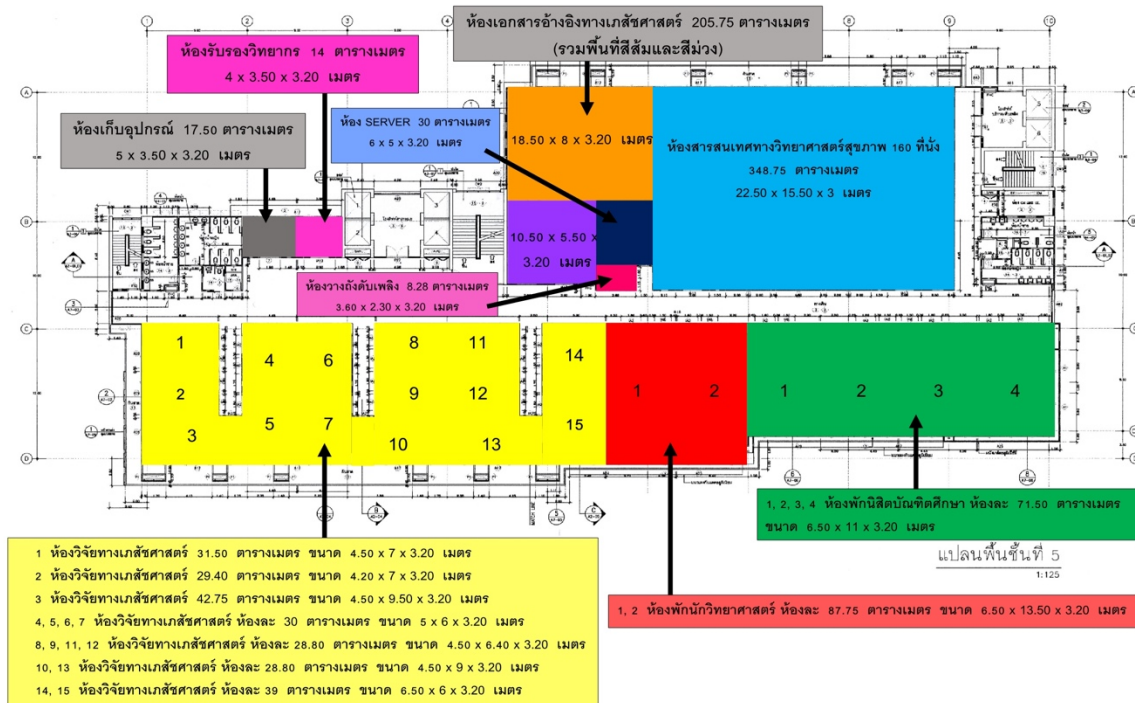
ห้องเอกสารอ้างอิงทางเภสัชศาสตร์ 205.75 ตารางเมตร (รวมพื้นที่สีส้มและสีม่วง)

ห้องรับรองวิทยากร 14 ตารางเมตร 4 x 3.50 x 3.20 เมตร

ห้องเก็บอุปกรณ์ 17.50 ตารางเมตร 5 x 3.50 x 3.20 เมตร

ห้อง SERVER 30 ตารางเมตร 6 x 5 x 3.20 เมตร

18.50 x 8 x 3.20 เมตร

ห้องสารสนเทศทางวิทยาศาสตร์สุขภาพ 160 ที่นั่ง 348.75 ตารางเมตร 22.50 x 15.50 x 3 เมตร

10.50 x 5.50 x 3.20 เมตร

ห้องวางถังดับเพลิง 8.28 ตารางเมตร 3.60 x 2.30 x 3.20 เมตร

1 4 6 8 11 14
2 9 12
3 5 7 10 13 15

1 2

1 2 3 4

1, 2, 3, 4 ห้องพักนิสิตบัณฑิตศึกษา ห้องละ 71.50 ตารางเมตร ขนาด 6.50 x 11 x 3.20 เมตร

แปลนพื้นชั้นที่ 5
1:125

1 ห้องวิจัยทางเภสัชศาสตร์ 31.50 ตารางเมตร ขนาด 4.50 x 7 x 3.20 เมตร
2 ห้องวิจัยทางเภสัชศาสตร์ 29.40 ตารางเมตร ขนาด 4.20 x 7 x 3.20 เมตร
3 ห้องวิจัยทางเภสัชศาสตร์ 42.75 ตารางเมตร ขนาด 4.50 x 9.50 x 3.20 เมตร
4, 5, 6, 7 ห้องวิจัยทางเภสัชศาสตร์ ห้องละ 30 ตารางเมตร ขนาด 5 x 6 x 3.20 เมตร
8, 9, 11, 12 ห้องวิจัยทางเภสัชศาสตร์ ห้องละ 28.80 ตารางเมตร ขนาด 4.50 x 6.40 x 3.20 เมตร
10, 13 ห้องวิจัยทางเภสัชศาสตร์ ห้องละ 28.80 ตารางเมตร ขนาด 4.50 x 9 x 3.20 เมตร
14, 15 ห้องวิจัยทางเภสัชศาสตร์ ห้องละ 39 ตารางเมตร ขนาด 6.50 x 6 x 3.20 เมตร

1, 2 ห้องพักนักวิทยาศาสตร์ ห้องละ 87.75 ตารางเมตร ขนาด 6.50 x 13.50 x 3.20 เมตร